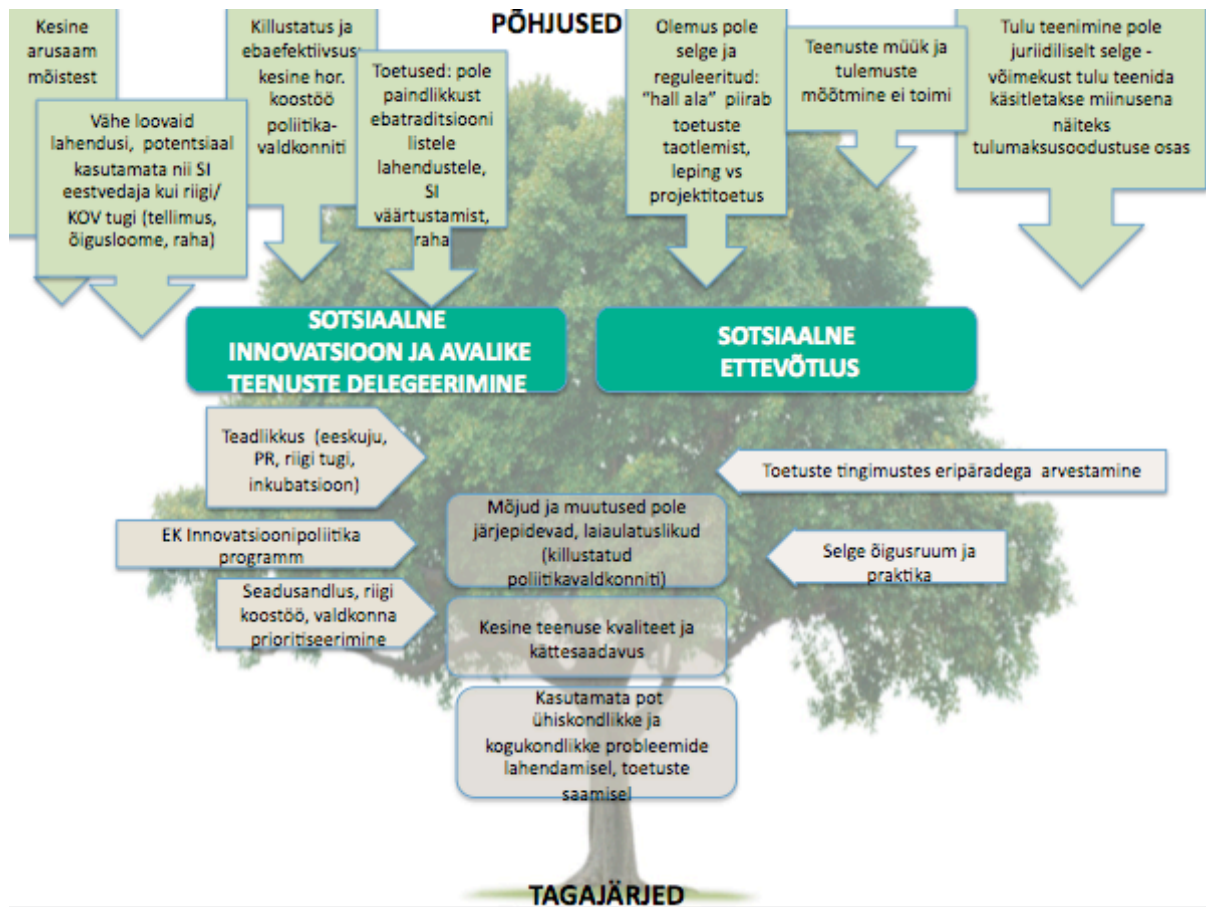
PÕHJUSED

Kesine arusaam mõistest

Vähe loovaid lahendusi, potentsiaal kasutamata nii SI eestvedaja kui riigi/ KOV tugi (tellimus, õigusloome, raha)

Killustatus ja ebaefektiivsus kesine hor. koostöö poliitikavaldkonniti

Toetused: pole paindlikkust ebatraditsiooni listele lahendustele, SI väärtustamist, raha

Olemus pole selge ja reguleeritud: "hall ala" piirab toetuste taotlemist, leping vs projektitoetus

Teenuste müük ja tulemuste mõõtmine ei toimi

Tulu teenimine pole juriidiliselt selge - võimekust tulu teenida käsitletakse miinusena näiteks tulumaksusoodustuse osas

SOTSIAALNE INNOVATSIOON JA AVALIKE TEENUSTE DELEGEERIMINE

SOTSIAALNE ETTEVÕTLUS

Teadlikkus (eeskuju, PR, riigi tugi, inkubatsioon)

Toetuste tingimustes eripäradega arvestamine

EK Innovatsioonipoliitika programm

Mõjud ja muutused pole järjepidevad, laiaulatuslikud (killustatud poliitikavaldkonniti)

Selge õigusruum ja praktika

Seadusandlus, riigi koostöö, valdkonna prioritiseerimine

Kesine teenuse kvaliteet ja kättesaadavus

Kasutamata pot ühiskondlikke ja kogukondlikke probleemide lahendamisel, toetuste saamisel

TAGAJÄRJED